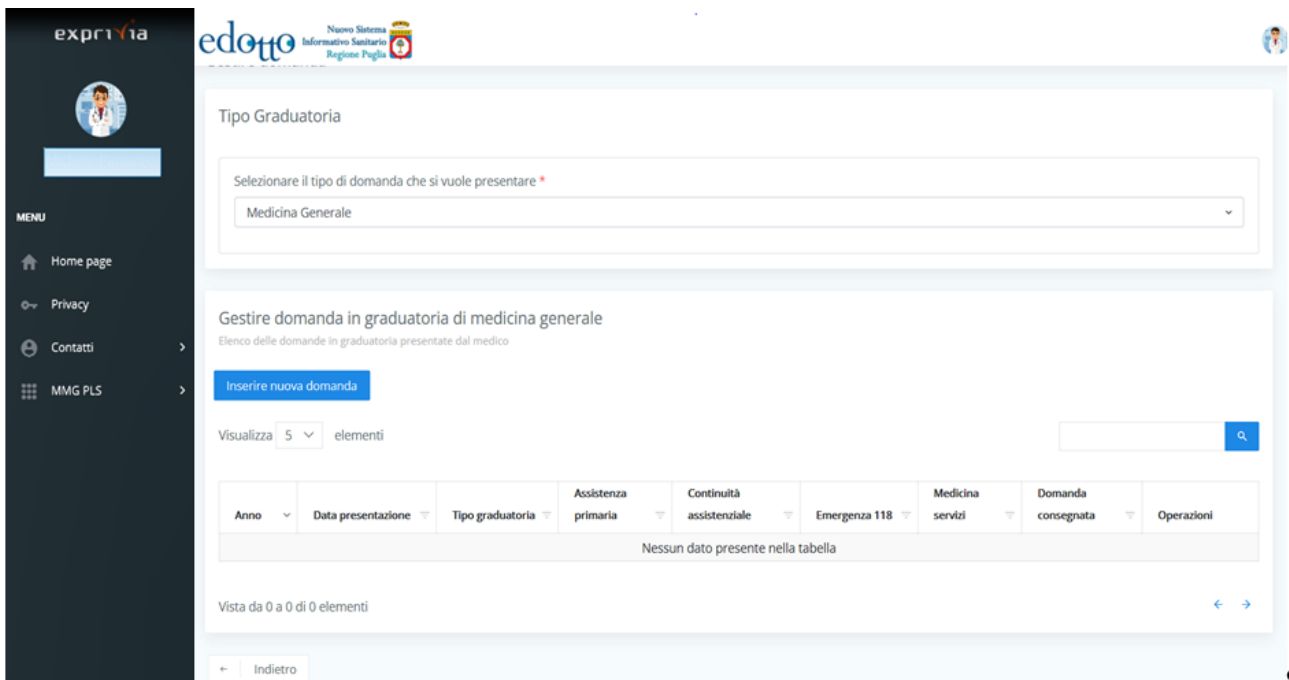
exprivia

edotto Nuovo Sistema Informativo Sanitario Regione Puglia

MENU

Home page

Privacy

Contatti

MMG PLS

Tipo Graduatoria

Selezionare il tipo di domanda che si vuole presentare *

Medicina Generale

Gestire domanda in graduatoria di medicina generale

Elenco delle domande in graduatoria presentate dal medico

Inserire nuova domanda

Visualizza 5 elementi

| Anno | Data presentazione | Tipo graduatoria | Assistenza primaria | Continuità assistenziale | Emergenza 118 | Medicina servizi | Domanda consegnata | Operazioni |
|---|---|---|---|---|---|---|---|---|
| Nessun dato presente nella tabella | | | | | | | | |

Vista da 0 a 0 di 0 elementi

← →

← Indietro